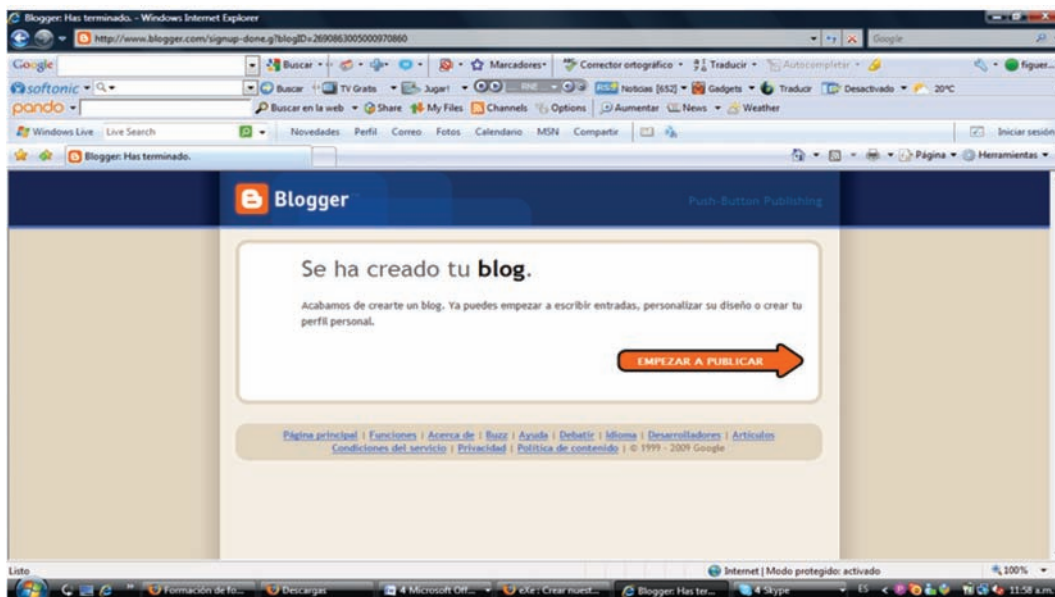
Blogger: Has terminado. - Windows Internet Explorer

http://www.blogger.com/signup-done.g?blogID=2690863005000970860

Google

Google Buscar Marcadores Corrector ortográfico Traducir Autocompletar figuer...

softonic Buscar TV Gratis Jugar! Noticias [652] Gadgets Traducir Desactivado 20°C

pando Buscar en la web Share My Files Channels Options Aumentar News Weather

Windows Live Live Search Novedades Perfil Correo Fotos Calendario MSN Compartir Iniciar sesión

Blogger: Has terminado.

Página Herramientas

Blogger

Push-Button Publishing

Se ha creado tu **blog**.

Acabamos de crearte un blog. Ya puedes empezar a escribir entradas, personalizar su diseño o crear tu perfil personal.

EMPEZAR A PUBLICAR

Página principal | Funciones | Acerca de | Buzz | Ayuda | Debatir | Idioma | Desarrolladores | Artículos
Condiciones del servicio | Privacidad | Política de contenido | © 1999 - 2009 Google

Listo

Internet | Modo protegido: activado

100%

Formación de fo... Descargas 4 Microsoft Off... eXe : Crear nuest... Blogger: Has ter... 4 Skype ES 11:58 a.m.